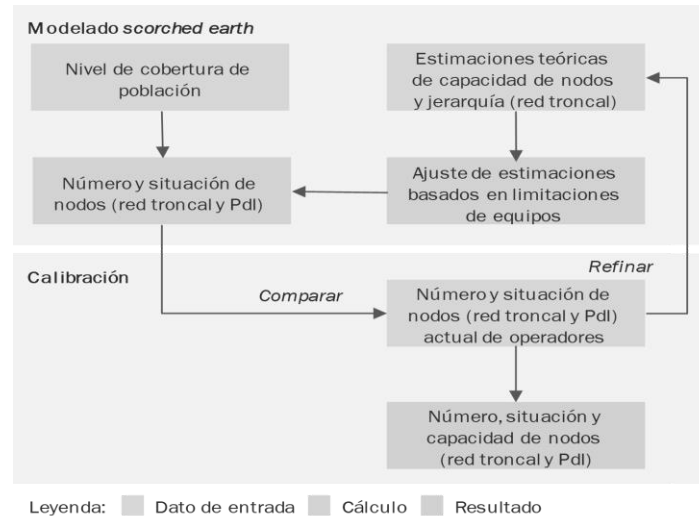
Modelado *scorched earth*

Nivel de cobertura de población

Estimaciones teóricas de capacidad de nodos y jerarquía (red troncal)

Ajuste de estimaciones basados en limitaciones de equipos

Número y situación de nodos (red troncal y PdI)

Calibración

Refinar

Comparar

Número y situación de nodos (red troncal y PdI) actual de operadores

Número, situación y capacidad de nodos (red troncal y PdI)

Leyenda: Dato de entrada Cálculo Resultado